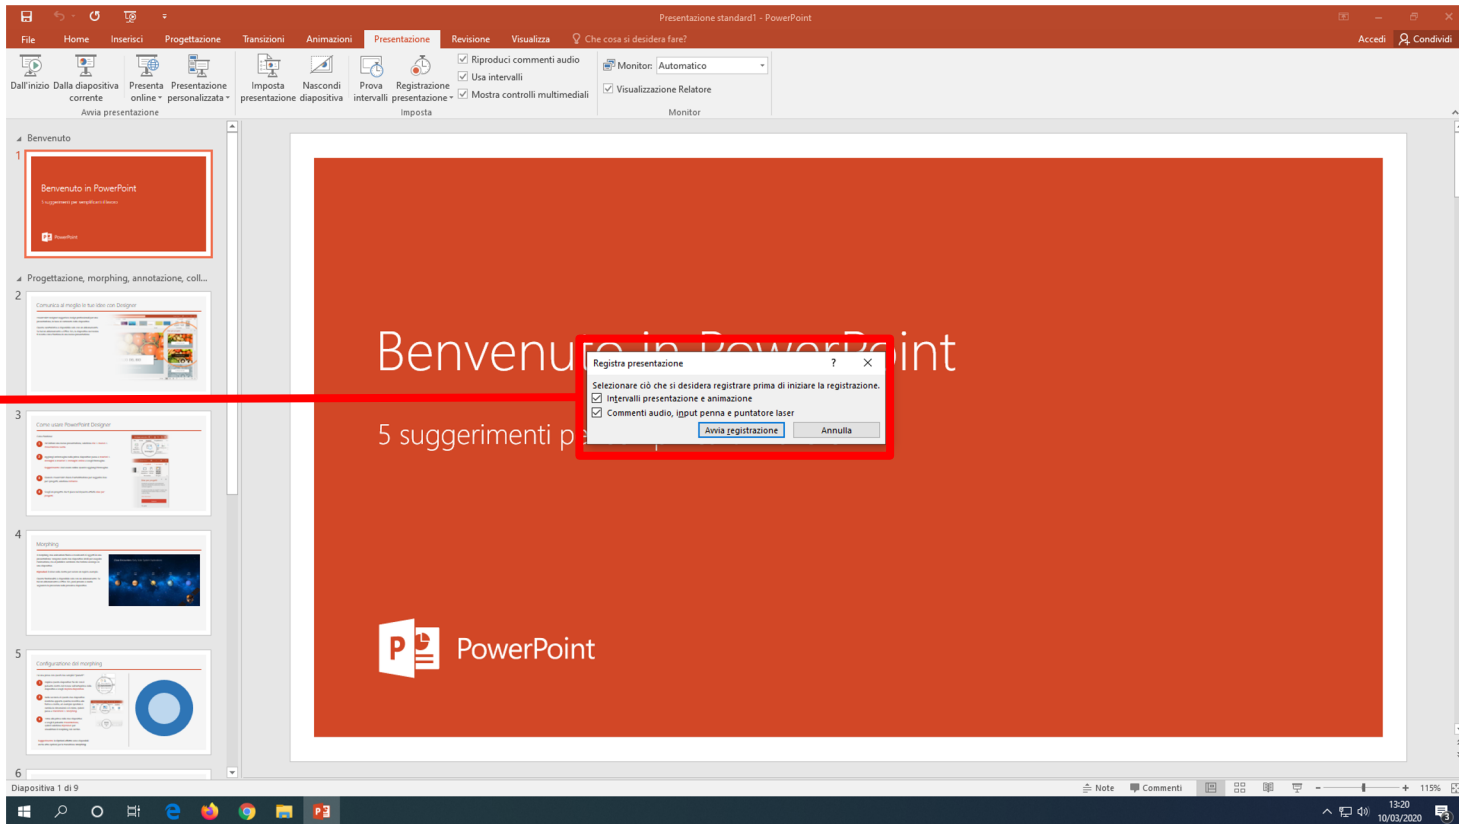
Presentazione standard1 - PowerPoint

File Home Inserisci Progettazione Transizioni Animazioni Presentazione Revisione Visualizza Che cosa si desidera fare? Accedi Condividi

Dall'inizio Dalla diapositiva corrente Presenta online Presentazione personalizzata
Avvia presentazione
Imposta presentazione Nascondi diapositiva Prova intervalli Registrazione presentazione
Riproduci commenti audio
Usa intervalli
Mostra controlli multimediali
Imposta
Monitor: Automatico
Visualizzazione Relatore
Monitor

Benvenuto
1
Benvenuto in PowerPoint
5 suggerimenti per semplificarti il lavoro
PowerPoint
Progettazione, morphing, annotazione, coll...
2
Comunica al meglio le tue idee con Designer
3
Come usare PowerPoint Designer
4
Morphing
5
Configurazione del morphing
6

Benvenuto in PowerPoint
5 suggerimenti p
PowerPoint

Registra presentazione ? ×
Selezionare ciò che si desidera registrare prima di iniziare la registrazione.
Intervalli presentazione e animazione
Commenti audio, input penna e puntatore laser
Avvia registrazione Annulla

Diapositiva 1 di 9 Note Commenti 115%
13:20 10/03/2020